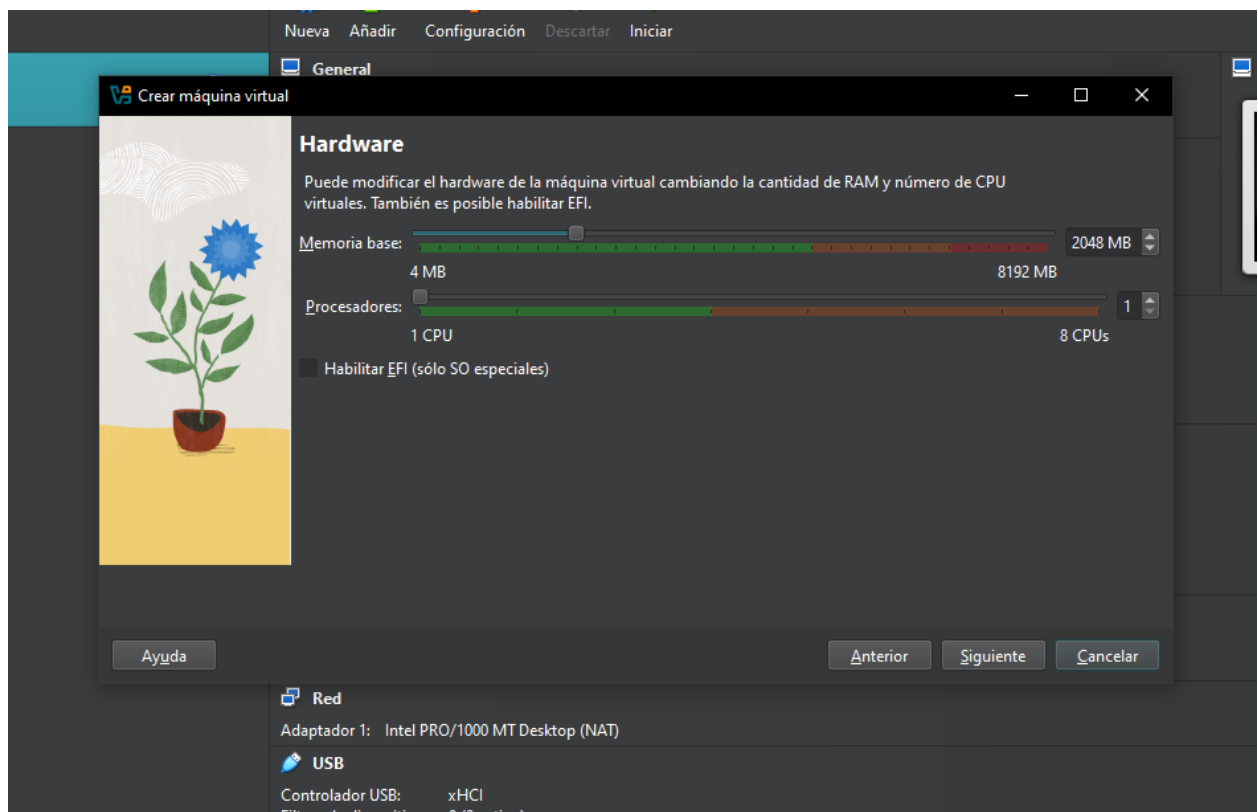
Nueva Añadir Configuración Descartar Iniciar

General

Crear máquina virtual

Hardware

Puede modificar el hardware de la máquina virtual cambiando la cantidad de RAM y número de CPU virtuales. También es posible habilitar EFI.

Memoria base: 2048 MB

4 MB 8192 MB

Procesadores: 1

1 CPU 8 CPUs

Habilitar EFI (sólo SO especiales)

Ayuda

Anterior Siguiente Cancelar

Red

Adaptador 1: Intel PRO/1000 MT Desktop (NAT)

USB

Controlador USB: xHCI

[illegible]